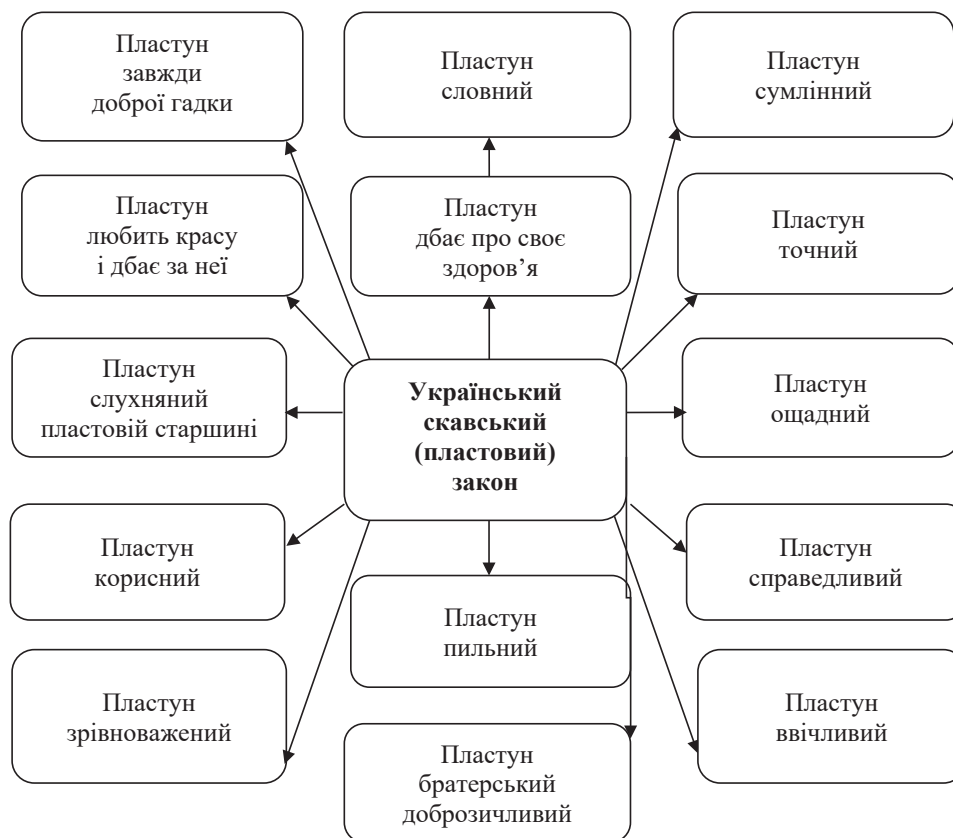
Пластун завжди доброї гадки

Пластун словний

Пластун сумлінний

Пластун любить красу і дбає за неї

Пластун дбає про своє здоров’я

Пластун точний

Пластун слухняний пластовій старшині

**Український скавський (пластовий) закон**

Пластун ощадний

Пластун корисний

Пластун справедливий

Пластун пильний

Пластун зрівноважений

Пластун ввічливий

Пластун братерський доброзичливий